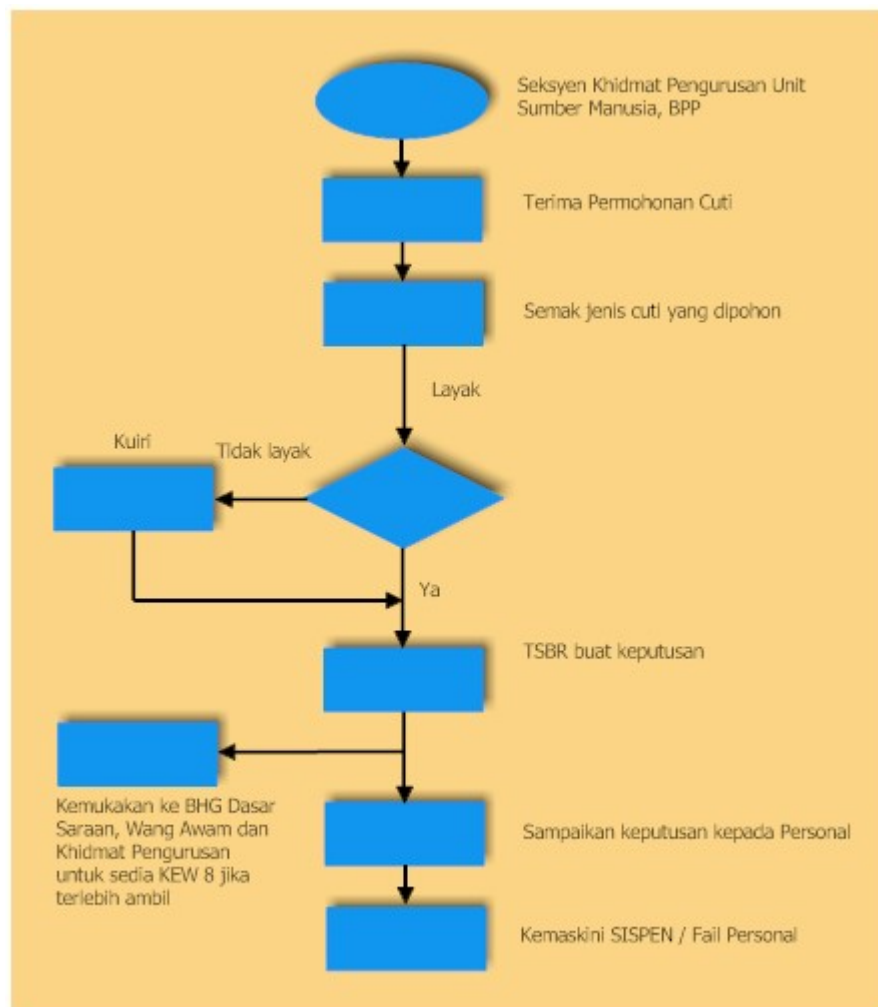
Seksyen Khidmat Pengurusan Unit Sumber Manusia, BPP

Terima Permohonan Cuti

Semak jenis cuti yang dipohon

Layak

Kuiri

Tidak layak

Ya

TSBR buat keputusan

Kemukakan ke BHG Dasar Saraan, Wang Awam dan Khidmat Pengurusan untuk sedia KEW 8 jika terlebih ambil

Sampaikan keputusan kepada Personal

Kemaskini SISPEN / Fail Personal